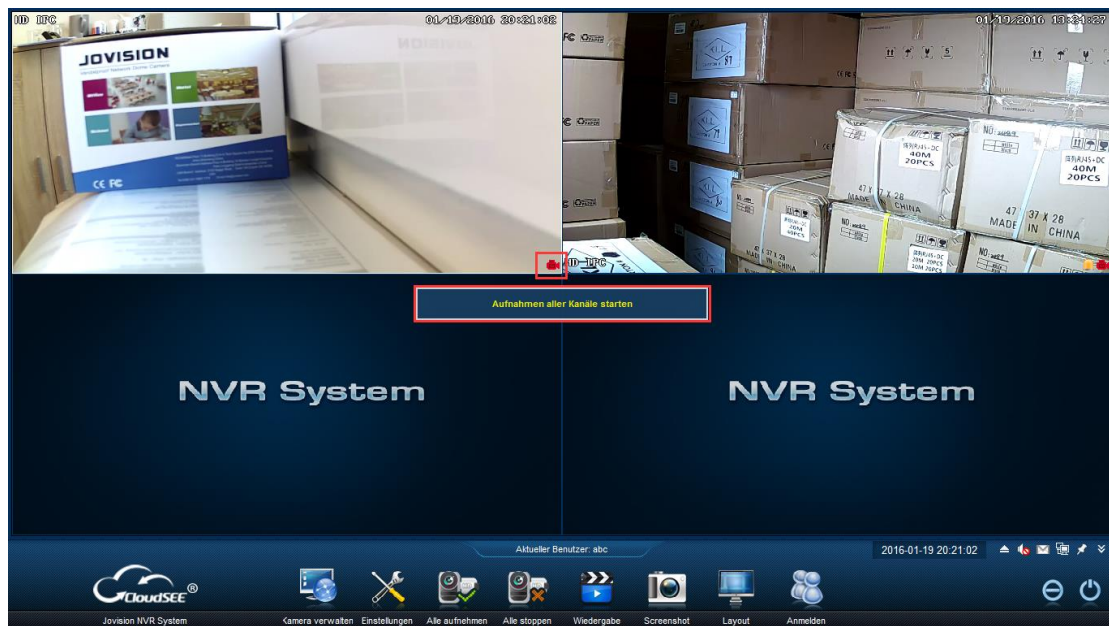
HD IPC 01/19/2016 20:21:02

01/19/2016 13:34:27

JOVISION

CE FC

40M 20PCS

40M 20PCS

47 X 28 MADE IN CHINA

47 X 28 MADE IN CHINA

HD IPC

Aufnahmen aller Kanäle starten

NVR System

NVR System

Aktueller Benutzer: abc

2016-01-19 20:21:02

CloudSEE®

Jovision NVR System

Kamera verwalten

Einstellungen

Alle aufnehmen

Alle stoppen

Wiedergabe

Screenshot

Layout

Anmelden